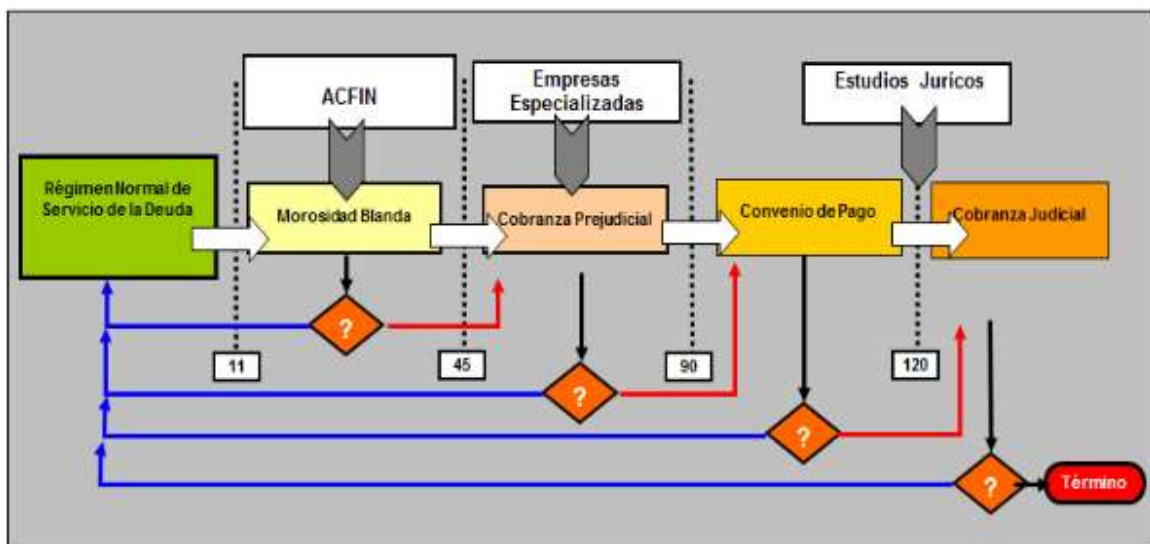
ACFIN

Empresas Especializadas

Estudios Juricos

Régimen Normal de Servicio de la Deuda

Morosidad Blanda

Cobranza Prejudicial

Convenio de Pago

Cobranza Judicial

?

?

?

?

11

45

90

120

Término